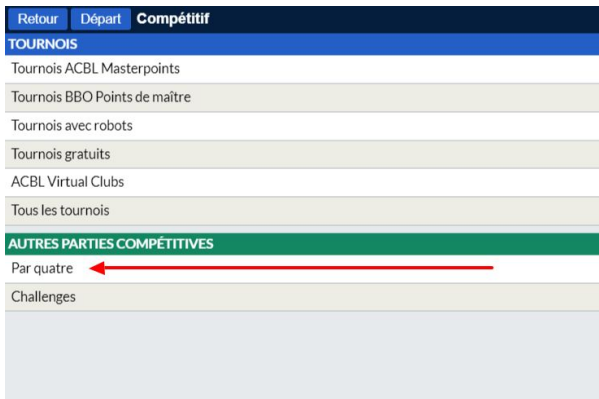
Retour Départ Compétitif

TOURNOIS

Tournois ACBL Masterpoints

Tournois BBO Points de maître

Tournois avec robots

Tournois gratuits

ACBL Virtual Clubs

Tous les tournois

AUTRES PARTIES COMPÉTITIVES

Par quatre

Challenges